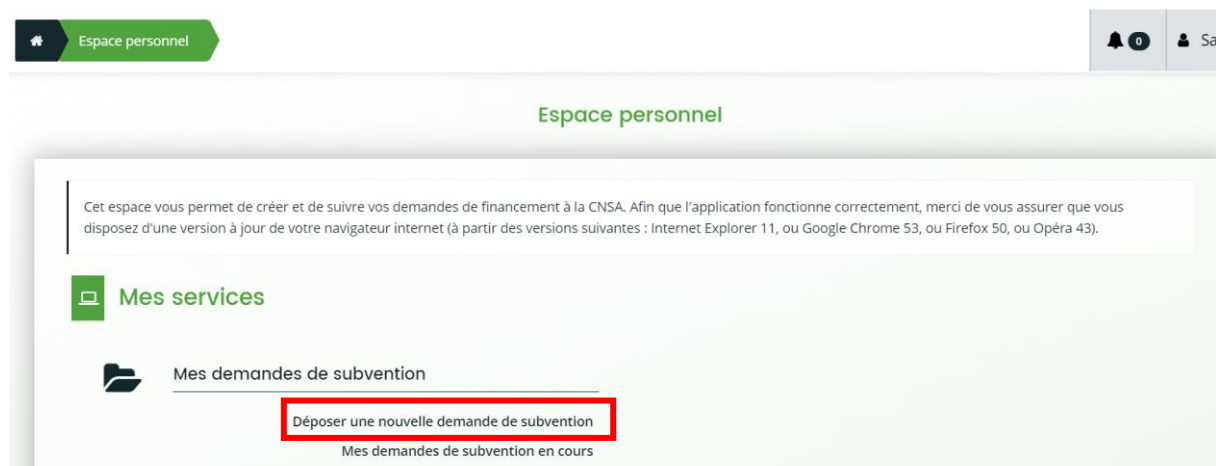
Espace personnel

0 Sa

Espace personnel

Cet espace vous permet de créer et de suivre vos demandes de financement à la CNSA. Afin que l'application fonctionne correctement, merci de vous assurer que vous disposez d'une version à jour de votre navigateur internet (à partir des versions suivantes : Internet Explorer 11, ou Google Chrome 53, ou Firefox 50, ou Opéra 43).

Mes services

Mes demandes de subvention

Déposer une nouvelle demande de subvention

Mes demandes de subvention en cours